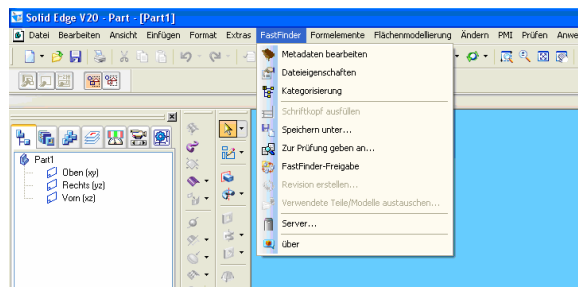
Solid Edge V20 - Part - [Part1]

Datei Bearbeiten Ansicht Einfügen Format Extras FastFinder Formelemente Flächenmodellierung Ändern PMI Prüfen Anwe

Metadaten bearbeiten
Dateieigenschaften
Kategorisierung
Schriftkopf ausfüllen
Speichern unter...
Zur Prüfung geben an...
FastFinder-Freigabe
Revision erstellen...
Verwendete Teile/Modelle austauschen...
Server...
über

Part1
Oben (xy)
Rechts (yz)
Vorn (xz)